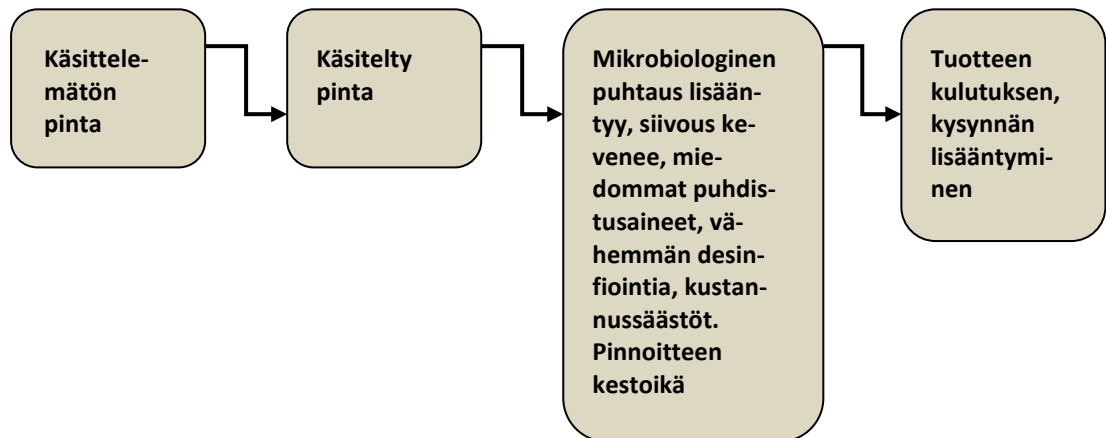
Käsittelemätön pinta

Käsitelty pinta

Mikrobiologinen puhtaus lisääntyy, siivous kevenee, miedommat puhdistusaineet, vähemmän desinfiointia, kustannussäästöt. Pinnoitteen kestoikä

Tuotteen kulutuksen, kysynnän lisääntyminen